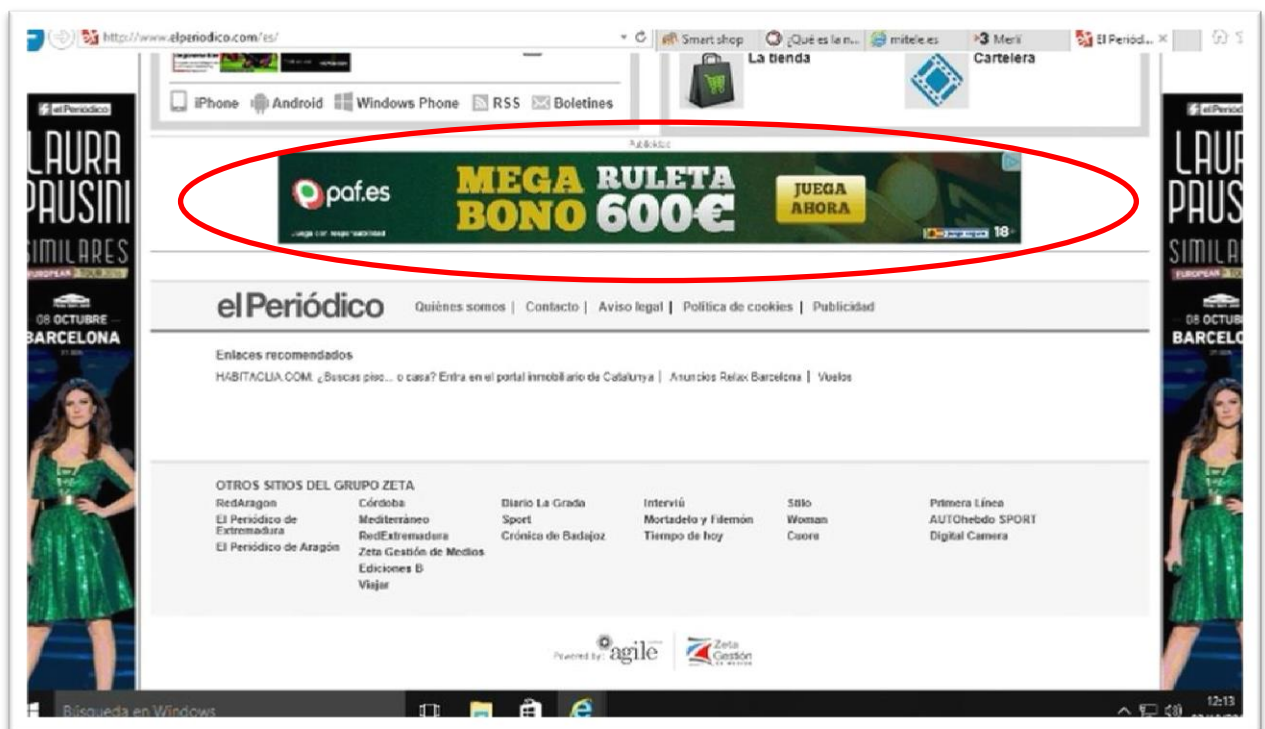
http://www.elperiodico.com/es/
Smart shop | ¿Qué es la n... | mitele.es | 3 Merli | El Periódi...

iPhone | Android | Windows Phone | RSS | Boletines

La tienda
Cartelera

elPeriódico
LAURA PAUSINI
SIMILARES
EUROPEAN TOUR
08 OCTUBRE
BARCELONA

Publicidad

paf.es
MEGA RULETA BONO 600€
JUEGA AHORA
18+

elPeriódico
Quiénes somos | Contacto | Aviso legal | Política de cookies | Publicidad

Enlaces recomendados
HABITACLIA.COM: ¿Buscas piso... o casa? Entra en el portal inmobiliario de Catalunya | Anuncios Relax Barcelona | Vuelos

OTROS SITIOS DEL GRUPO ZETA

RedAragon
El Periódico de Extremadura
El Periódico de Aragón

Córdoba
Mediterráneo
RedExtremadura
Zeta Gestión de Medios
Ediciones B
Viajar

Diario La Grada
Sport
Crónica de Badajoz

Interviú
Mortadelo y Filemón
Tiempo de hoy

Stilo
Woman
Cuore

Primera Línea
AUTOhebdo SPORT
Digital Camera

Powered by agile
Zeta Gestión de Medios

Búsqueda en Windows
12:13